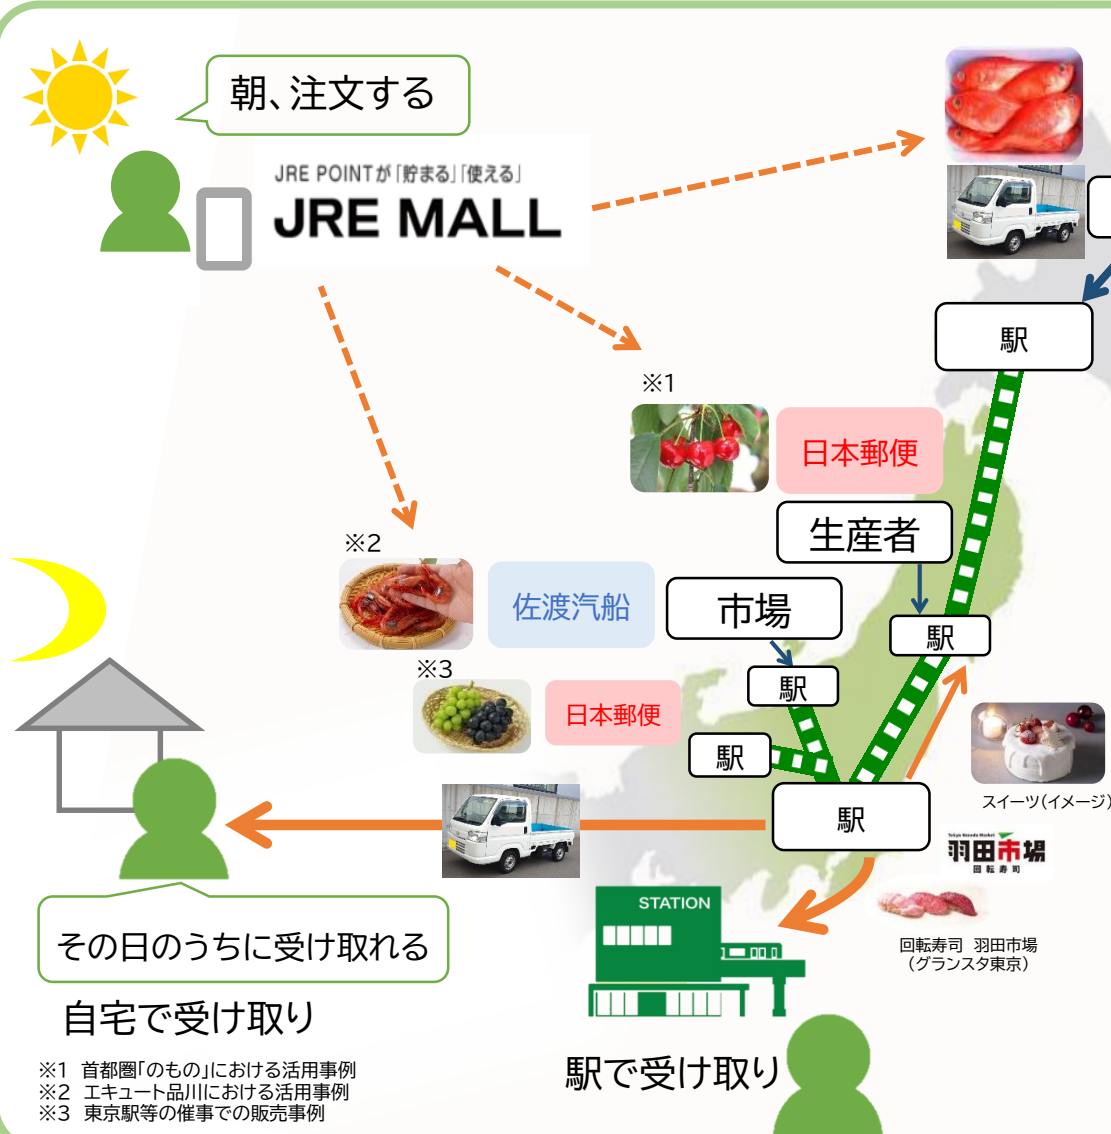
朝、注文する

JRE POINTが「貯まる」「使える」
JRE MALL

駅

※1
日本郵便

生産者

※2
佐渡汽船

市場

駅

※3
日本郵便

駅

駅

駅

スイーツ(イメージ)

Tokyo Haneda Market
羽田市場
回転寿司

回転寿司 羽田市場
(グランスタ東京)

STATION

その日のうちに受け取れる

自宅で受け取り

駅で受け取り

※1 首都圏「のもの」における活用事例
※2 エキュート品川における活用事例
※3 東京駅等の催事での販売事例